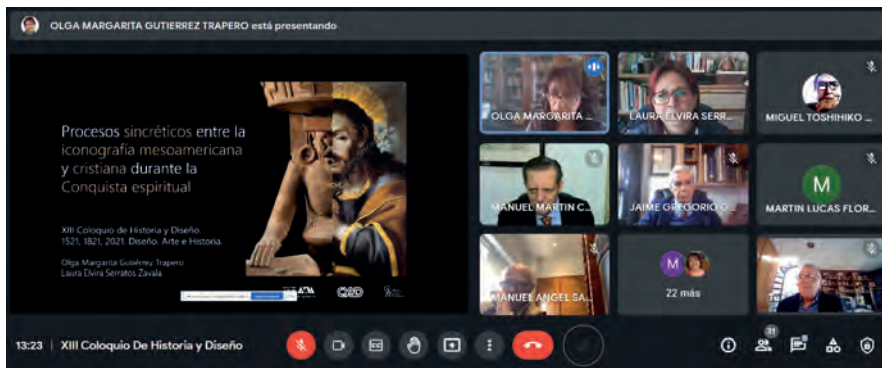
OLGA MARGARITA GUTIERREZ TRAPERO está presentando

Procesos sincréticos entre la iconografía mesoamericana y cristiana durante la Conquista espiritual

XIII Coloquio de Historia y Diseño. 1521, 1821, 2021. Diseño, Arte e Historia.

Olga Margarita Gutiérrez Trapero
Laura Elvira Serratos Zavala

OLGA MARGARITA ...
LAURA ELVIRA SERR...
MIGUEL TOSHIHIKO ...
MANUEL MARTIN C...
JAIME GREGORIO C...
M
MARTIN LUCAS FLOR...
MANUEL ANGEL SA...
M
22 más

13:23 | XIII Coloquio De Historia y Diseño
31